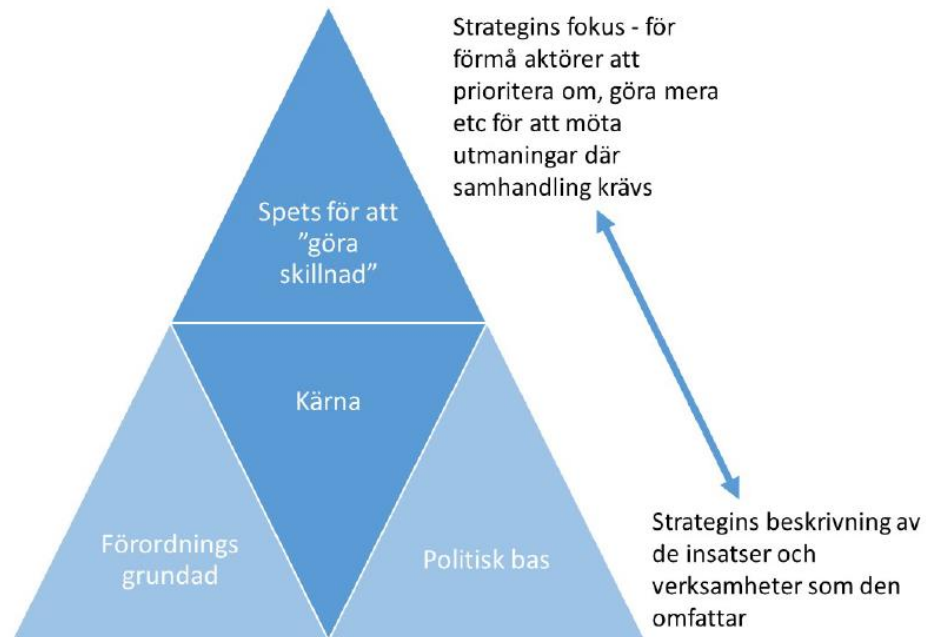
Strategins fokus - för förmå aktörer att prioritera om, göra mera etc för att möta utmaningar där samhandling krävs

Spets för att ”göra skillnad”

Kärna

Förordnings grundad

Politisk bas

Strategins beskrivning av de insatser och verksamheter som den omfattar